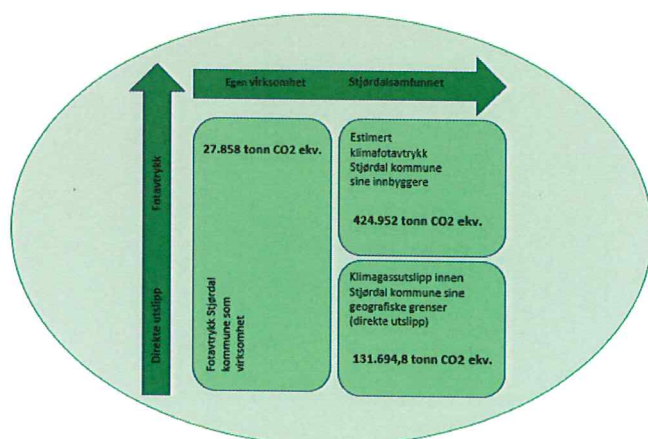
Egen virksomhet Stjørdalsamfunnet

Fotavtrykk

Direkte utslipp

27.858 tonn CO2 ekv.

Fotavtrykk Stjørdal kommune som virksomhet

Estimert klimafotavtrykk Stjørdal kommune sine innbyggere

424.952 tonn CO2 ekv.

Klimagassutslipp innen Stjørdal kommune sine geografiske grenser (direkte utslipp)

131.694,8 tonn CO2 ekv.